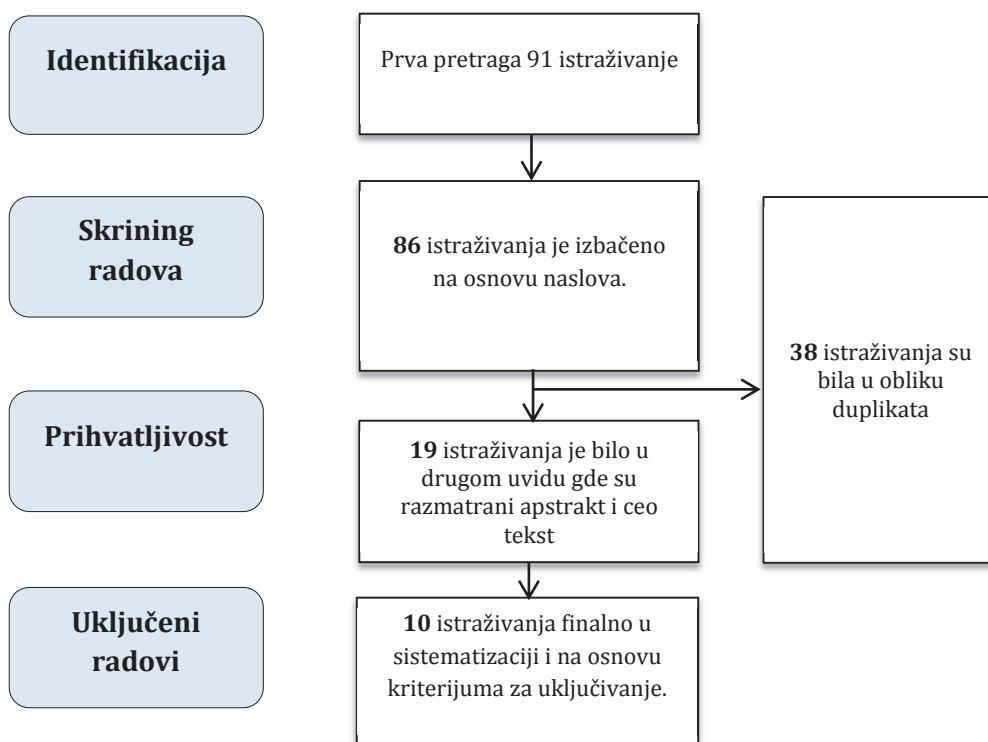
Identifikacija

Prva pretraga 91 istraživanje

Skrining radova

**86** istraživanja je izbačeno na osnovu naslova.

**38** istraživanja su bila u obliku duplikata

Prihvatljivost

**19** istraživanja je bilo u drugom uvidu gde su razmatrani apstrakt i ceo tekst

Uključeni radovi

**10** istraživanja finalno u sistematizaciji i na osnovu kriterijuma za uključivanje.